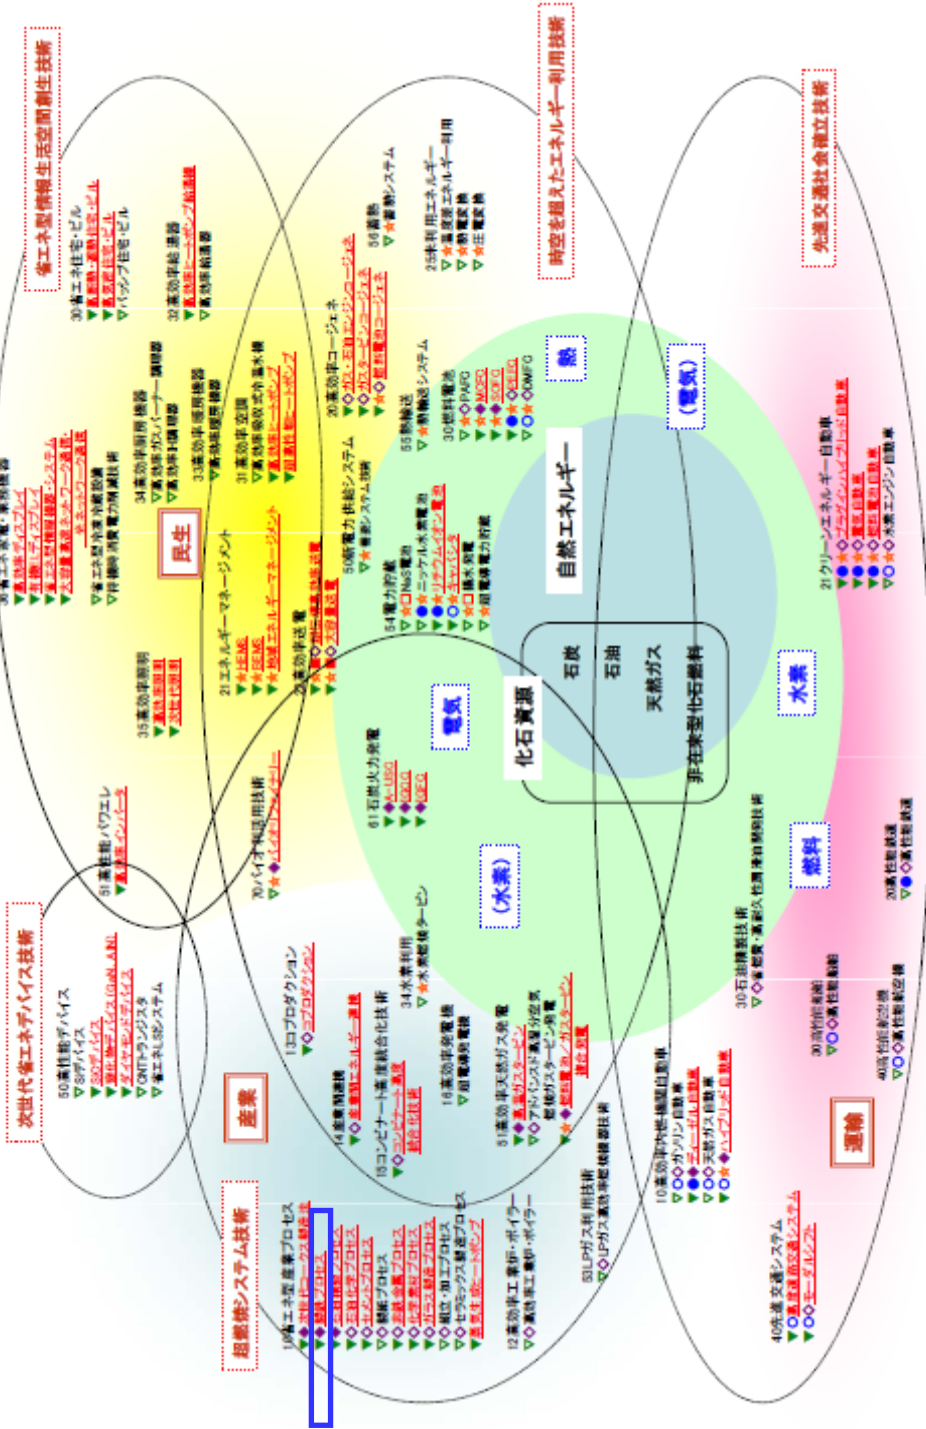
省エネ型情報生活空間創生技術

時空を超えたエネルギー利用技術

先進交通社会確立技術

次世代省エネデバイス技術

超燃焼システム技術

民生

産業

運輸

化石資源

石炭

石油

天然ガス

非在来型化石燃料

自然エネルギー

電気

(水素)

熱

(電気)

水素

燃料

30省エネ住宅・ビル

32高効率給湯器

34高効率厨房機器

33高効率・低消費機器

31高効率空調

21エネルギーマネージメント

35高効率照明

36省エネ型情報機器・システム

20高効率コージェネ

25未利用エネルギー利用

56蓄熱

55熱輸送

30燃料電池

50新電力供給システム

54電力貯蔵

22高効率送電

61石炭火力発電

70バイオマス利用技術

51高性能パワエレ

50高性能省エネデバイス

13コプロダクション

14産業間連携

15コンビナート高度統合化技術

34水素利用

16高効率発電

57高効率天然ガス発電

53LPガス利用技術

12高効率工業炉・ボイラー

11省エネ型産業プロセス

10高効率内燃機関自動車

21クリーンエネルギー自動車

39石油精製技術

30高性能船舶

40高性能航空機

20高性能鉄道

40先進交通システム